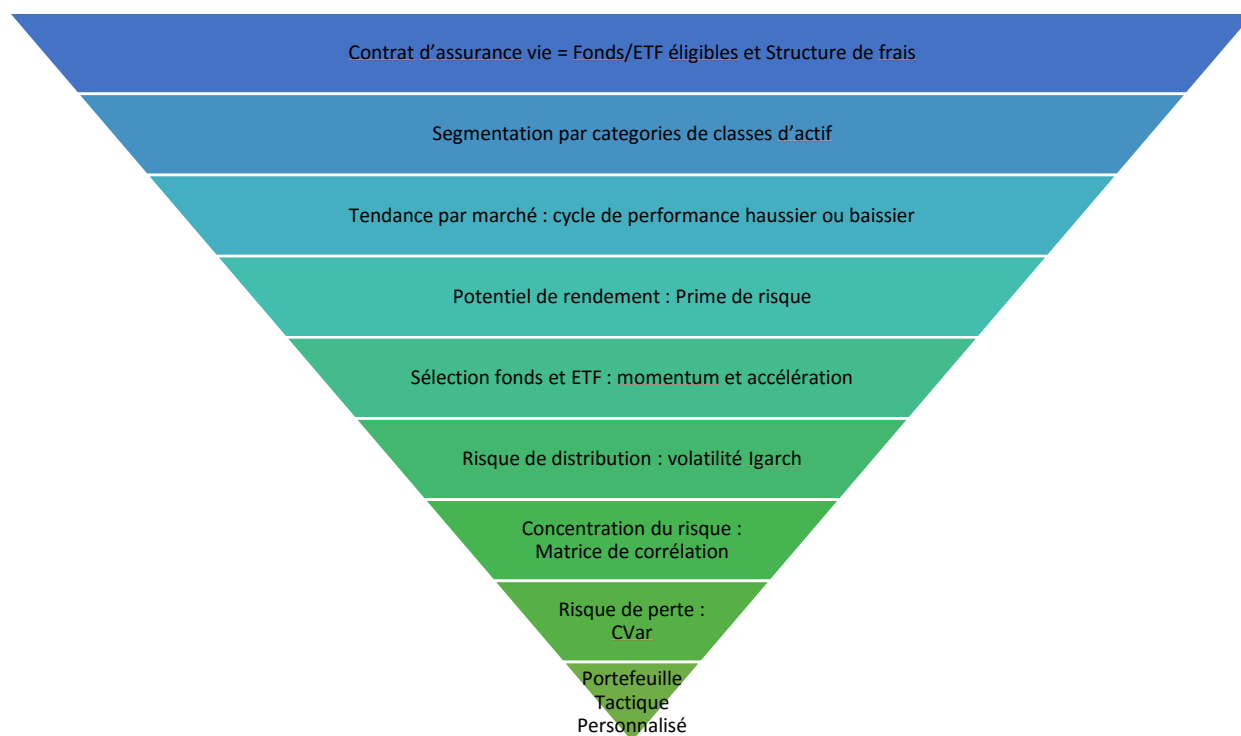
Contrat d’assurance vie = Fonds/ETF éligibles et Structure de frais

Segmentation par categories de classes d’actif

Tendance par marché : cycle de performance haussier ou baissier

Potentiel de rendement : Prime de risque

Sélection fonds et ETF : momentum et accélération

Risque de distribution : volatilité Igarch

Concentration du risque : Matrice de corrélation

Risque de perte : CVar

Portefeuille Tactique Personnalisé